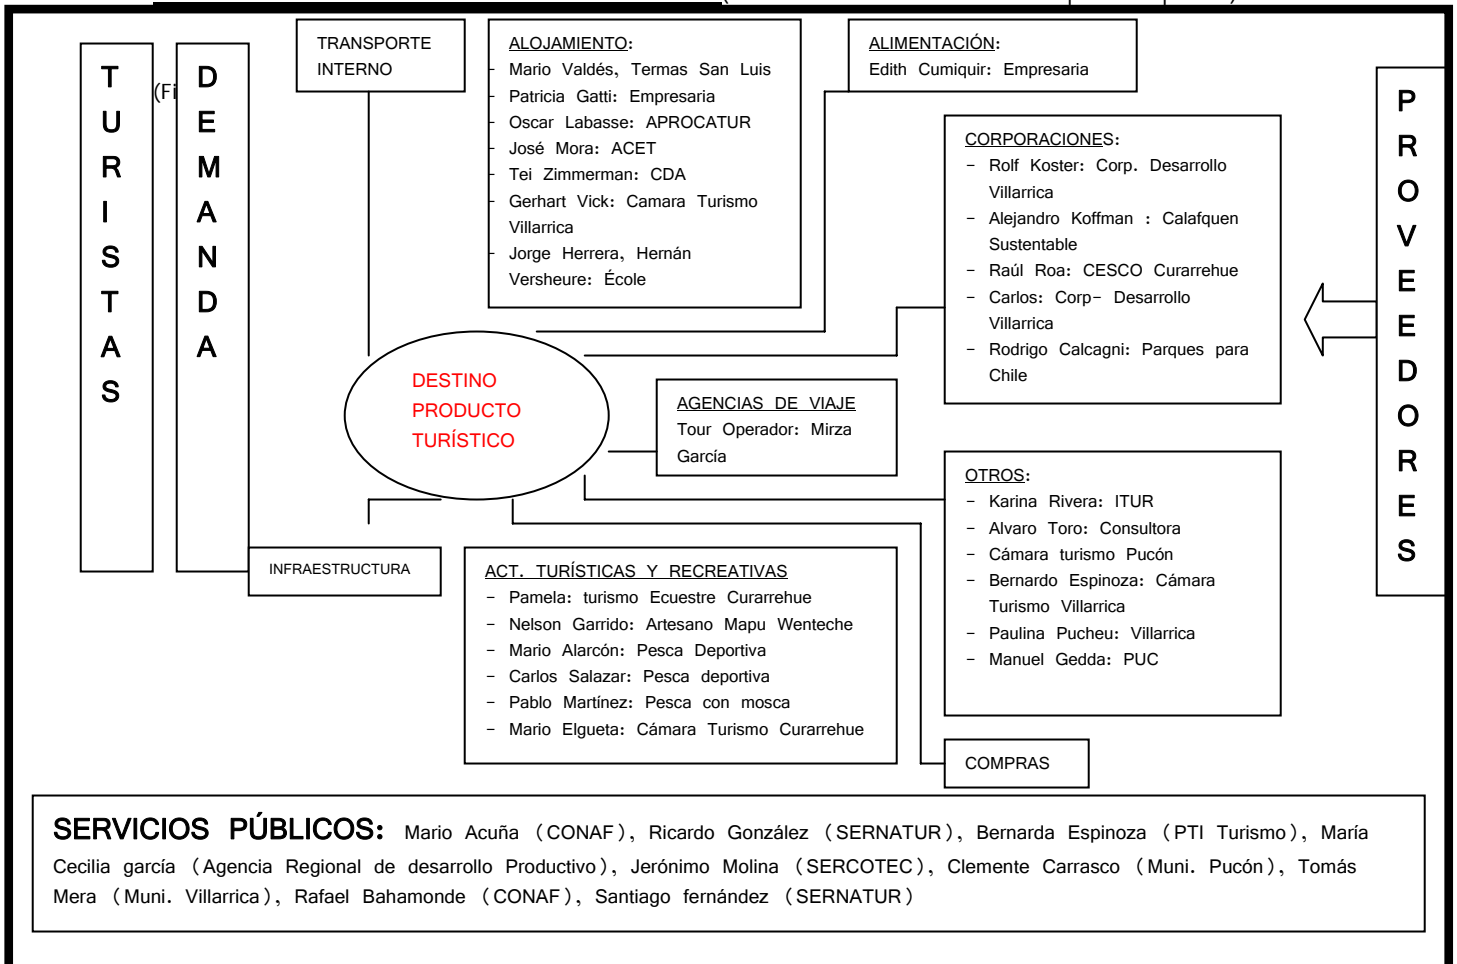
T
U
R
I
S
T
A
S

(Fi

D
E
M
A
N
D
A

TRANSPORTE INTERNO

ALOJAMIENTO:
- Mario Valdés, Termas San Luis
- Patricia Gatti: Empresaria
- Oscar Labasse: APROCATUR
- José Mora: ACET
- Tei Zimmerman: CDA
- Gerhart Vick: Camara Turismo Villarrica
- Jorge Herrera, Hernán Versheure: École

ALIMENTACIÓN:
Edith Cumiquir: Empresaria

CORPORACIONES:
- Rolf Koster: Corp. Desarrollo Villarrica
- Alejandro Koffman : Calafquen Sustentable
- Raúl Roa: CESCO Curarrehue
- Carlos: Corp- Desarrollo Villarrica
- Rodrigo Calcagni: Parques para Chile

P
R
O
V
E
E
D
O
R
E
S

DESTINO
PRODUCTO
TURÍSTICO

AGENCIAS DE VIAJE
Tour Operador: Mirza García

OTROS:
- Karina Rivera: ITUR
- Alvaro Toro: Consultora
- Cámara turismo Pucón
- Bernardo Espinoza: Cámara Turismo Villarrica
- Paulina Pucheu: Villarrica
- Manuel Gedda: PUC

INFRAESTRUCTURA

ACT. TURÍSTICAS Y RECREATIVAS
- Pamela: turismo Ecuestre Curarrehue
- Nelson Garrido: Artesano Mapu Wenteche
- Mario Alarcón: Pesca Deportiva
- Carlos Salazar: Pesca deportiva
- Pablo Martínez: Pesca con mosca
- Mario Elgueta: Cámara Turismo Curarrehue

COMPRAS

SERVICIOS PÚBLICOS: Mario Acuña (CONAF), Ricardo González (SERNATUR), Bernarda Espinoza (PTI Turismo), María Cecilia garcía (Agencia Regional de desarrollo Productivo), Jerónimo Molina (SERCOTEC), Clemente Carrasco (Muni. Pucón), Tomás Mera (Muni. Villarrica), Rafael Bahamonde (CONAF), Santiago fernández (SERNATUR)